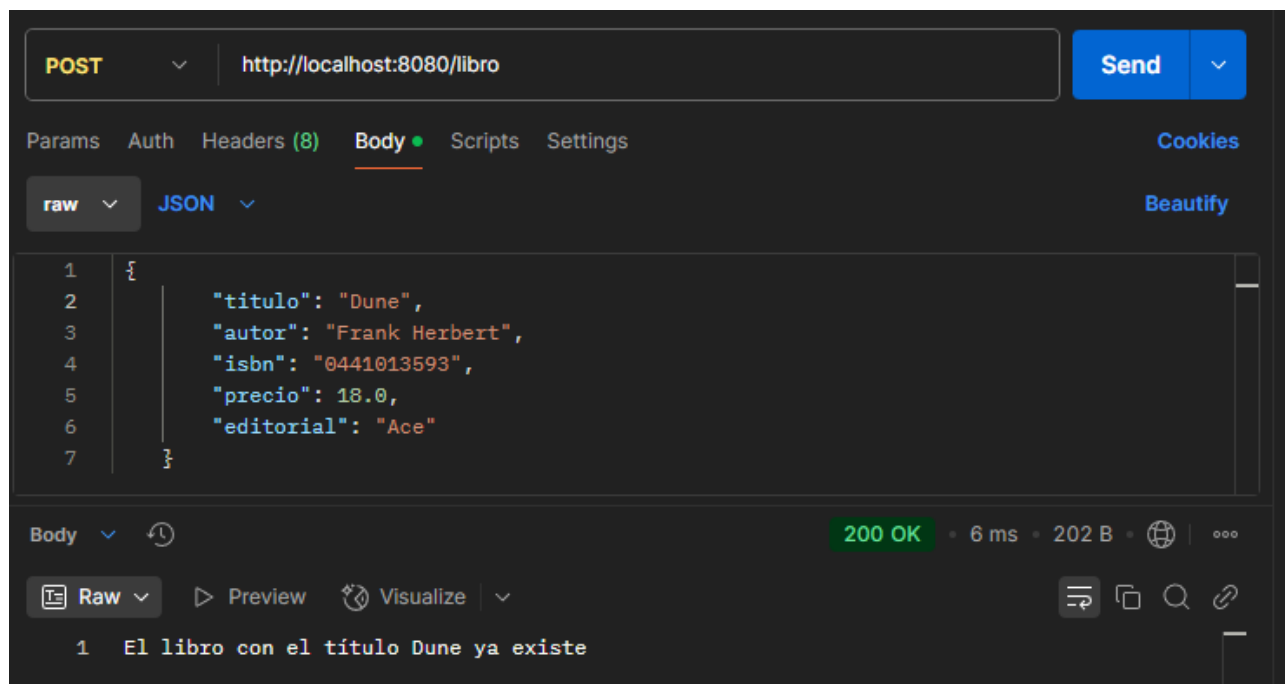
POST http://localhost:8080/libro Send

Params Auth Headers (8) Body Scripts Settings Cookies

raw JSON Beautify

1 {
2 "titulo": "Dune",
3 "autor": "Frank Herbert",
4 "isbn": "0441013593",
5 "precio": 18.0,
6 "editorial": "Ace"
7 }

Body 200 OK • 6 ms • 202 B • ooo

Raw Preview Visualize

1 El libro con el título Dune ya existe